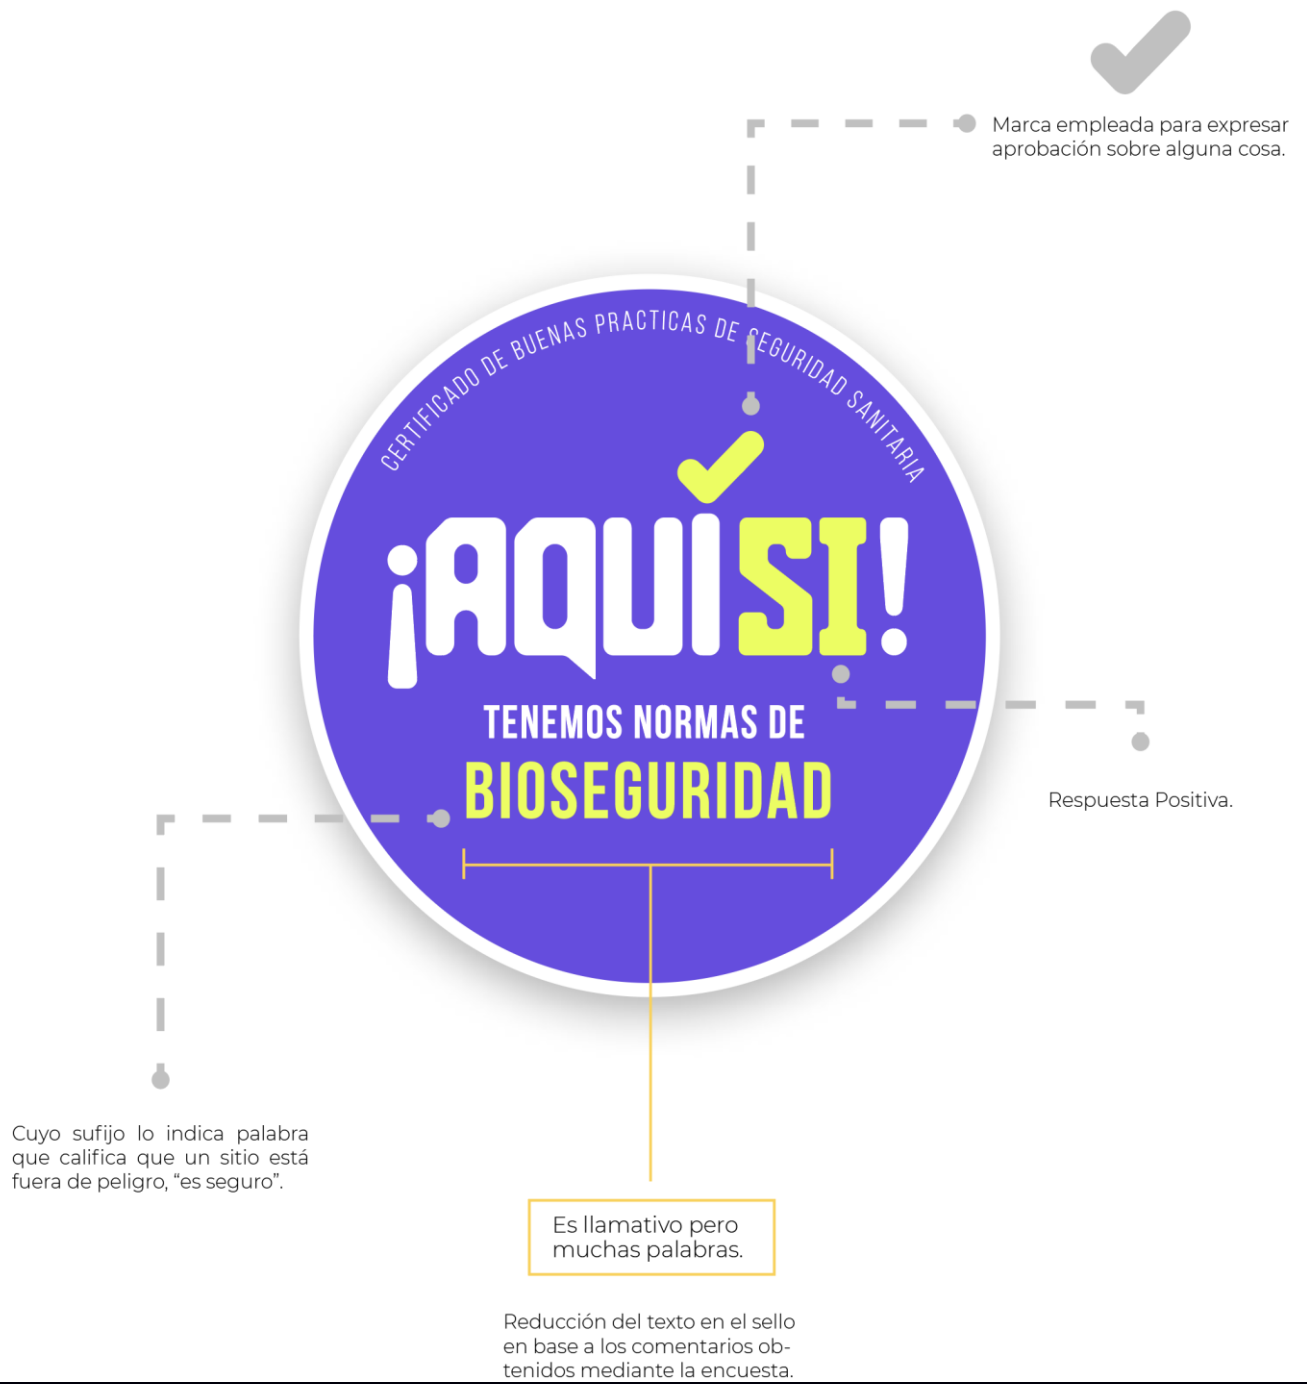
Marca empleada para expresar aprobación sobre alguna cosa.

CERTIFICADO DE BUENAS PRACTICAS DE SEGURIDAD SANITARIA

¡AQUÍ SI!

TENEMOS NORMAS DE

BIOSEGURIDAD

Respuesta Positiva.

Cuyo sufijo lo indica palabra que califica que un sitio está fuera de peligro, “es seguro”.

Es llamativo pero muchas palabras.

Reducción del texto en el sello en base a los comentarios obtenidos mediante la encuesta.